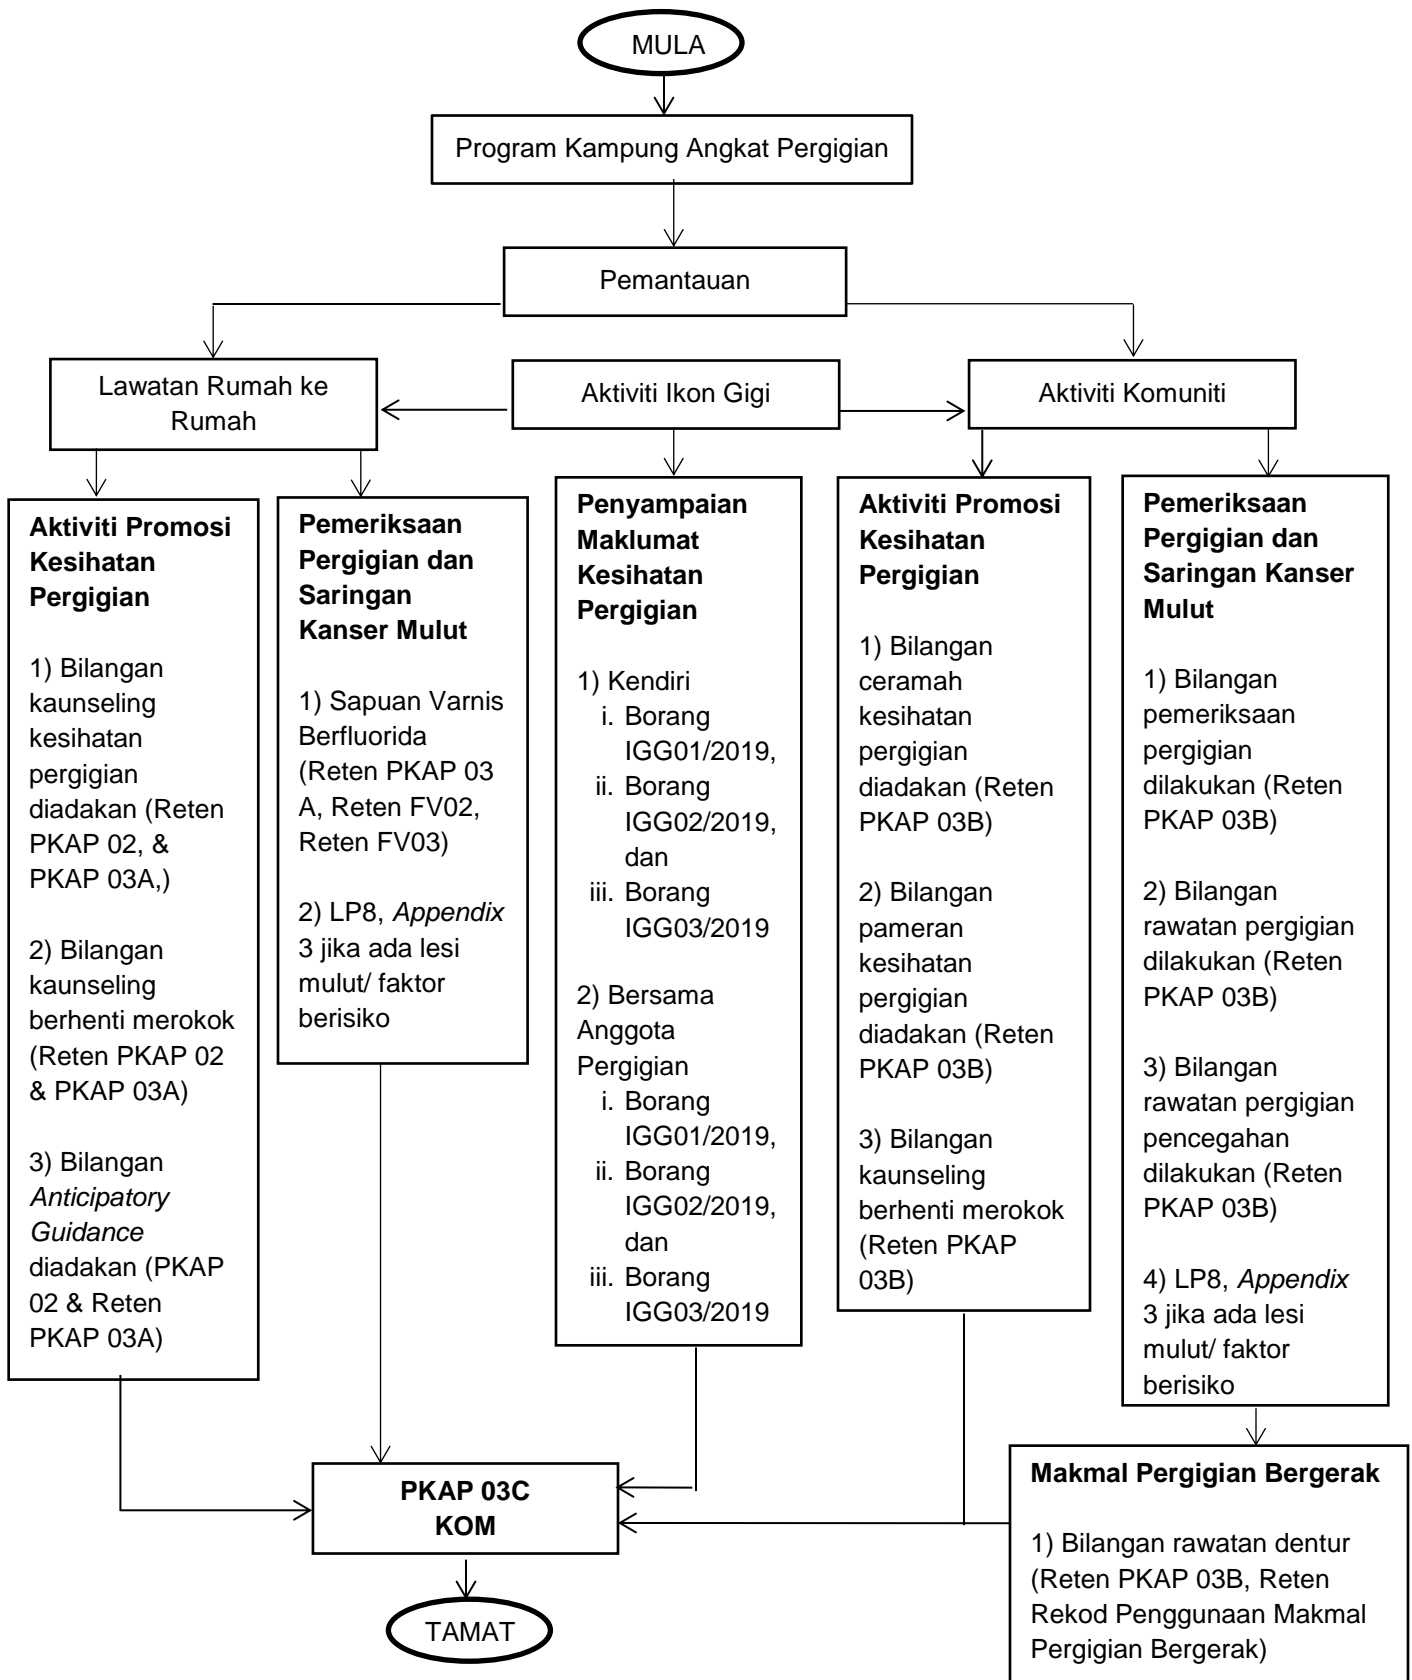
MULA

Program Kampung Angkat Pergigian

Pemantauan

Lawatan Rumah ke Rumah

Aktiviti Ikon Gigi

Aktiviti Komuniti

**Aktiviti Promosi Kesihatan Pergigian**

1) Bilangan kaunseling kesihatan pergigian diadakan (Reten PKAP 02, & PKAP 03A,)

2) Bilangan kaunseling berhenti merokok (Reten PKAP 02 & PKAP 03A)

3) Bilangan *Anticipatory Guidance* diadakan (PKAP 02 & Reten PKAP 03A)

**Pemeriksaan Pergigian dan Saringan Kanser Mulut**

1) Sapuan Varnis Berfluorida (Reten PKAP 03 A, Reten FV02, Reten FV03)

2) LP8, *Appendix* 3 jika ada lesi mulut/ faktor berisiko

**Penyampaian Maklumat Kesihatan Pergigian**

1) Kendiri
i. Borang IGG01/2019,
ii. Borang IGG02/2019, dan
iii. Borang IGG03/2019

2) Bersama Anggota Pergigian
i. Borang IGG01/2019,
ii. Borang IGG02/2019, dan
iii. Borang IGG03/2019

**Aktiviti Promosi Kesihatan Pergigian**

1) Bilangan ceramah kesihatan pergigian diadakan (Reten PKAP 03B)

2) Bilangan pameran kesihatan pergigian diadakan (Reten PKAP 03B)

3) Bilangan kaunseling berhenti merokok (Reten PKAP 03B)

**Pemeriksaan Pergigian dan Saringan Kanser Mulut**

1) Bilangan pemeriksaan pergigian dilakukan (Reten PKAP 03B)

2) Bilangan rawatan pergigian dilakukan (Reten PKAP 03B)

3) Bilangan rawatan pergigian pencegahan dilakukan (Reten PKAP 03B)

4) LP8, *Appendix* 3 jika ada lesi mulut/ faktor berisiko

**Makmal Pergigian Bergerak**

1) Bilangan rawatan dentur (Reten PKAP 03B, Reten Rekod Penggunaan Makmal Pergigian Bergerak)

**PKAP 03C KOM**

TAMAT